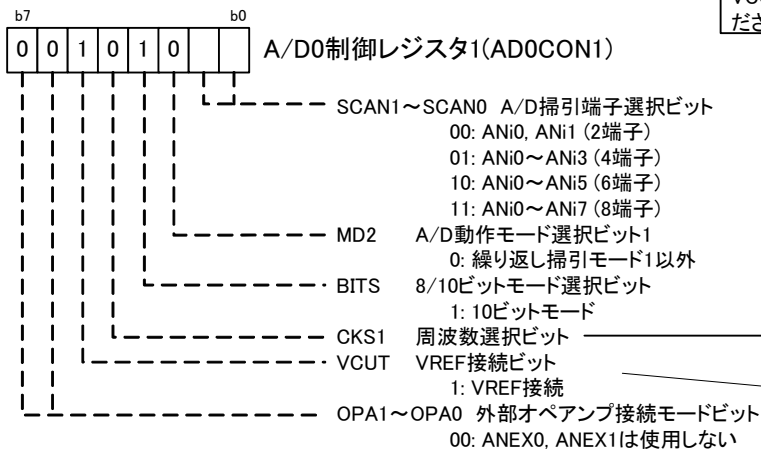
b7 b0

| 0 | 0 | 1 | 0 | 1 | 0 | | |
|---|---|---|---|---|---|---|---|

A/D0制御レジスタ1(AD0CON1)

SCAN1〜SCAN0 A/D掃引端子選択ビット
00: ANi0, ANi1 (2端子)
01: ANi0〜ANi3 (4端子)
10: ANi0〜ANi5 (6端子)
11: ANi0〜ANi7 (8端子)

MD2 A/D動作モード選択ビット1
0: 繰り返し掃引モード1以外

BITS 8/10ビットモード選択ビット
1: 10ビットモード

CKS1 周波数選択ビット

VCUT VREF接続ビット
1: VREF接続

OPA1〜OPA0 外部オペアンプ接続モードビット
00: ANEX0, ANEX1は使用しない

VC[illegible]
ださ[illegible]